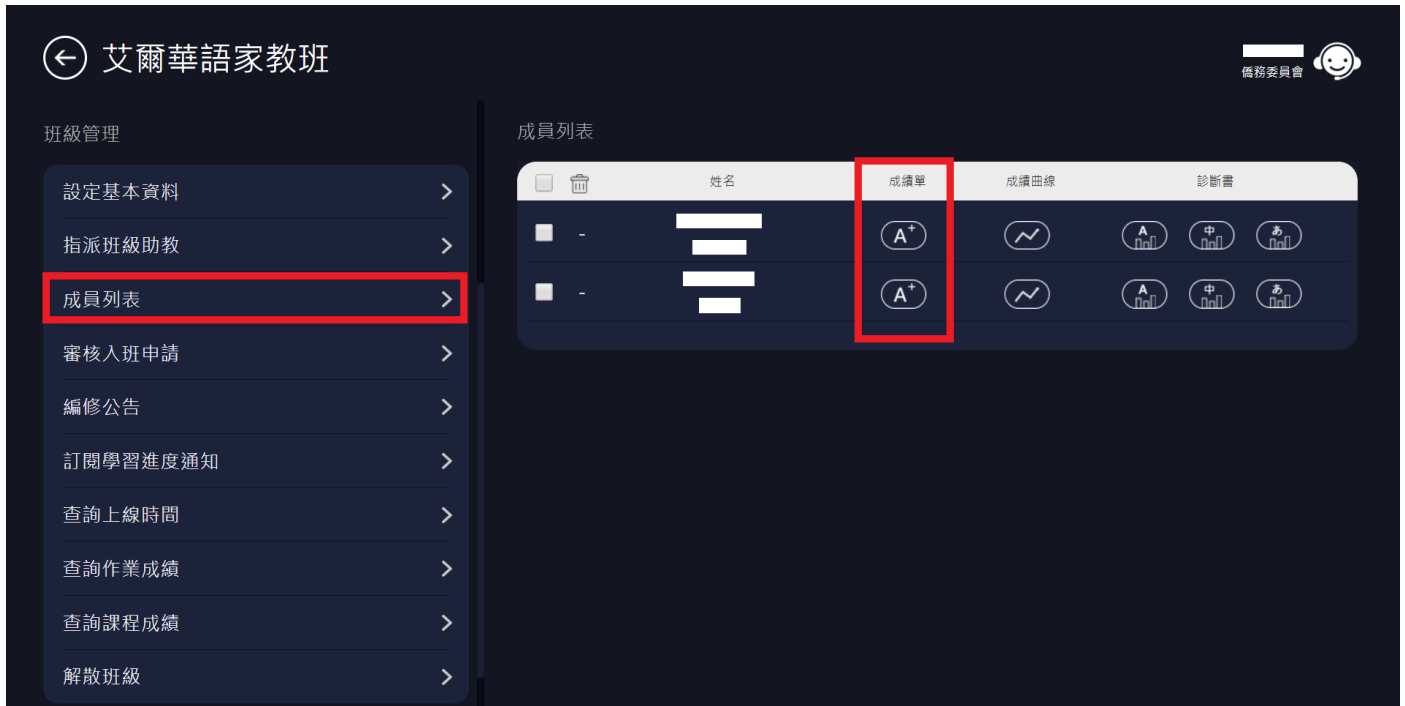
艾爾華語家教班

僑務委員會

班級管理

設定基本資料
指派班級助教
成員列表
審核入班申請
編修公告
訂閱學習進度通知
查詢上線時間
查詢作業成績
查詢課程成績
解散班級

成員列表

| | 姓名 | 成績單 | 成績曲線 | 診斷書 |
|---|---|---|---|---|
| - | | A+ | | A 中 あ |
| - | | A+ | | A 中 あ |